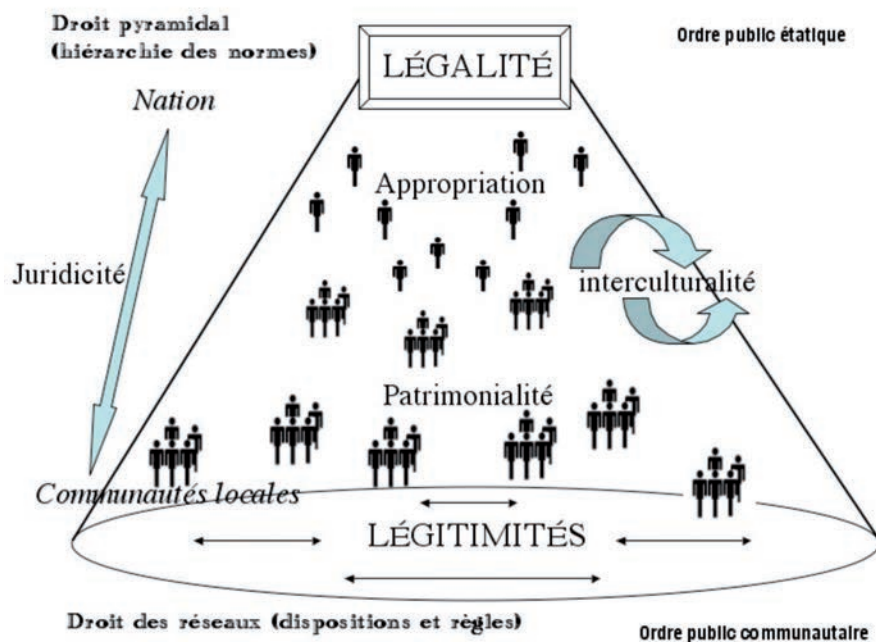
Droit pyramidal (hiérarchie des normes)

LÉGALITÉ

Ordre public étatique

Nation

Appropriation

Juridicité

interculturalité

Patrimonialité

Communautés locales

LÉGITIMITÉS

Droit des réseaux (dispositions et règles)

Ordre public communautaire